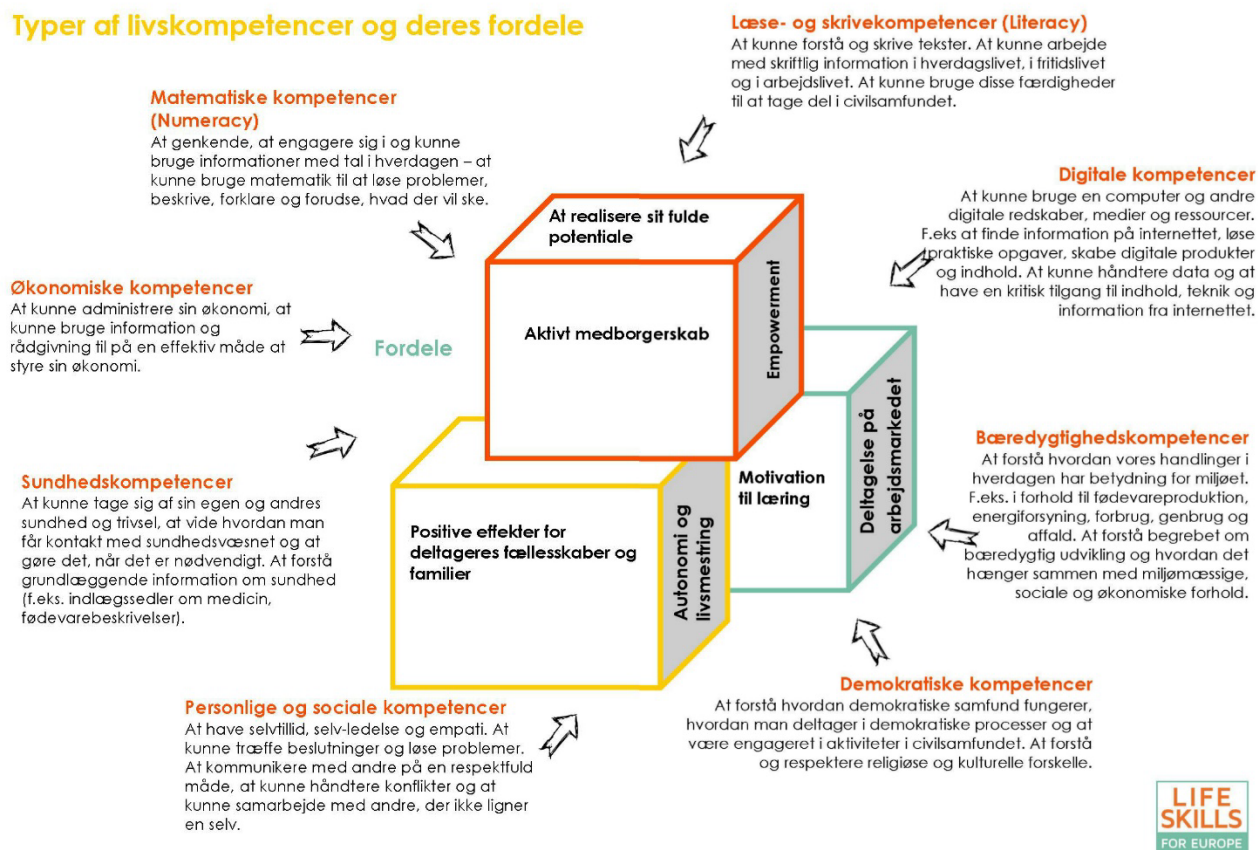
Typer af livskompetencer og deres fordele

Matematiske kompetencer (Numeracy)
At genkende, at engagere sig i og kunne bruge informationer med tal i hverdagen – at kunne bruge matematik til at løse problemer, beskrive, forklare og forudse, hvad der vil ske.

Læse- og skrivekompetencer (Literacy)
At kunne forstå og skrive tekster. At kunne arbejde med skriftlig information i hverdagslivet, i fritidslivet og i arbejdslivet. At kunne bruge disse færdigheder til at tage del i civilsamfundet.

Digitale kompetencer
At kunne bruge en computer og andre digitale redskaber, medier og ressourcer. F.eks at finde information på internettet, løse praktiske opgaver, skabe digitale produkter og indhold. At kunne håndtere data og at have en kritisk tilgang til indhold, teknik og information fra internettet.

Økonomiske kompetencer
At kunne administrere sin økonomi, at kunne bruge information og rådgivning til på en effektiv måde at styre sin økonomi.

Fordele

At realisere sit fulde potentiale

Aktivt medborgerskab

Empowerment

Deltagelse på arbejdsmarkedet

Motivation til læring

Autonomi og livsmestring

Positive effekter for deltageres fællesskaber og familier

Sundhedskompetencer
At kunne tage sig af sin egen og andres sundhed og trivsel, at vide hvordan man får kontakt med sundhedsvæsnet og at gøre det, når det er nødvendigt. At forstå grundlæggende information om sundhed (f.eks. indlægssedler om medicin, fødevarebeskrivelser).

Bæredygtighedskompetencer
At forstå hvordan vores handlinger i hverdagen har betydning for miljøet. F.eks. i forhold til fødevareproduktion, energiforsyning, forbrug, genbrug og affald. At forstå begrebet om bæredygtig udvikling og hvordan det hænger sammen med miljømæssige, sociale og økonomiske forhold.

Demokratiske kompetencer
At forstå hvordan demokratiske samfund fungerer, hvordan man deltager i demokratiske processer og at være engageret i aktiviteter i civilsamfundet. At forstå og respektere religiøse og kulturelle forskelle.

Personlige og sociale kompetencer
At have selvtillid, selv-ledelse og empati. At kunne træffe beslutninger og løse problemer. At kommunikere med andre på en respektfuld måde, at kunne håndtere konflikter og at kunne samarbejde med andre, der ikke ligner en selv.

LIFE SKILLS FOR EUROPE